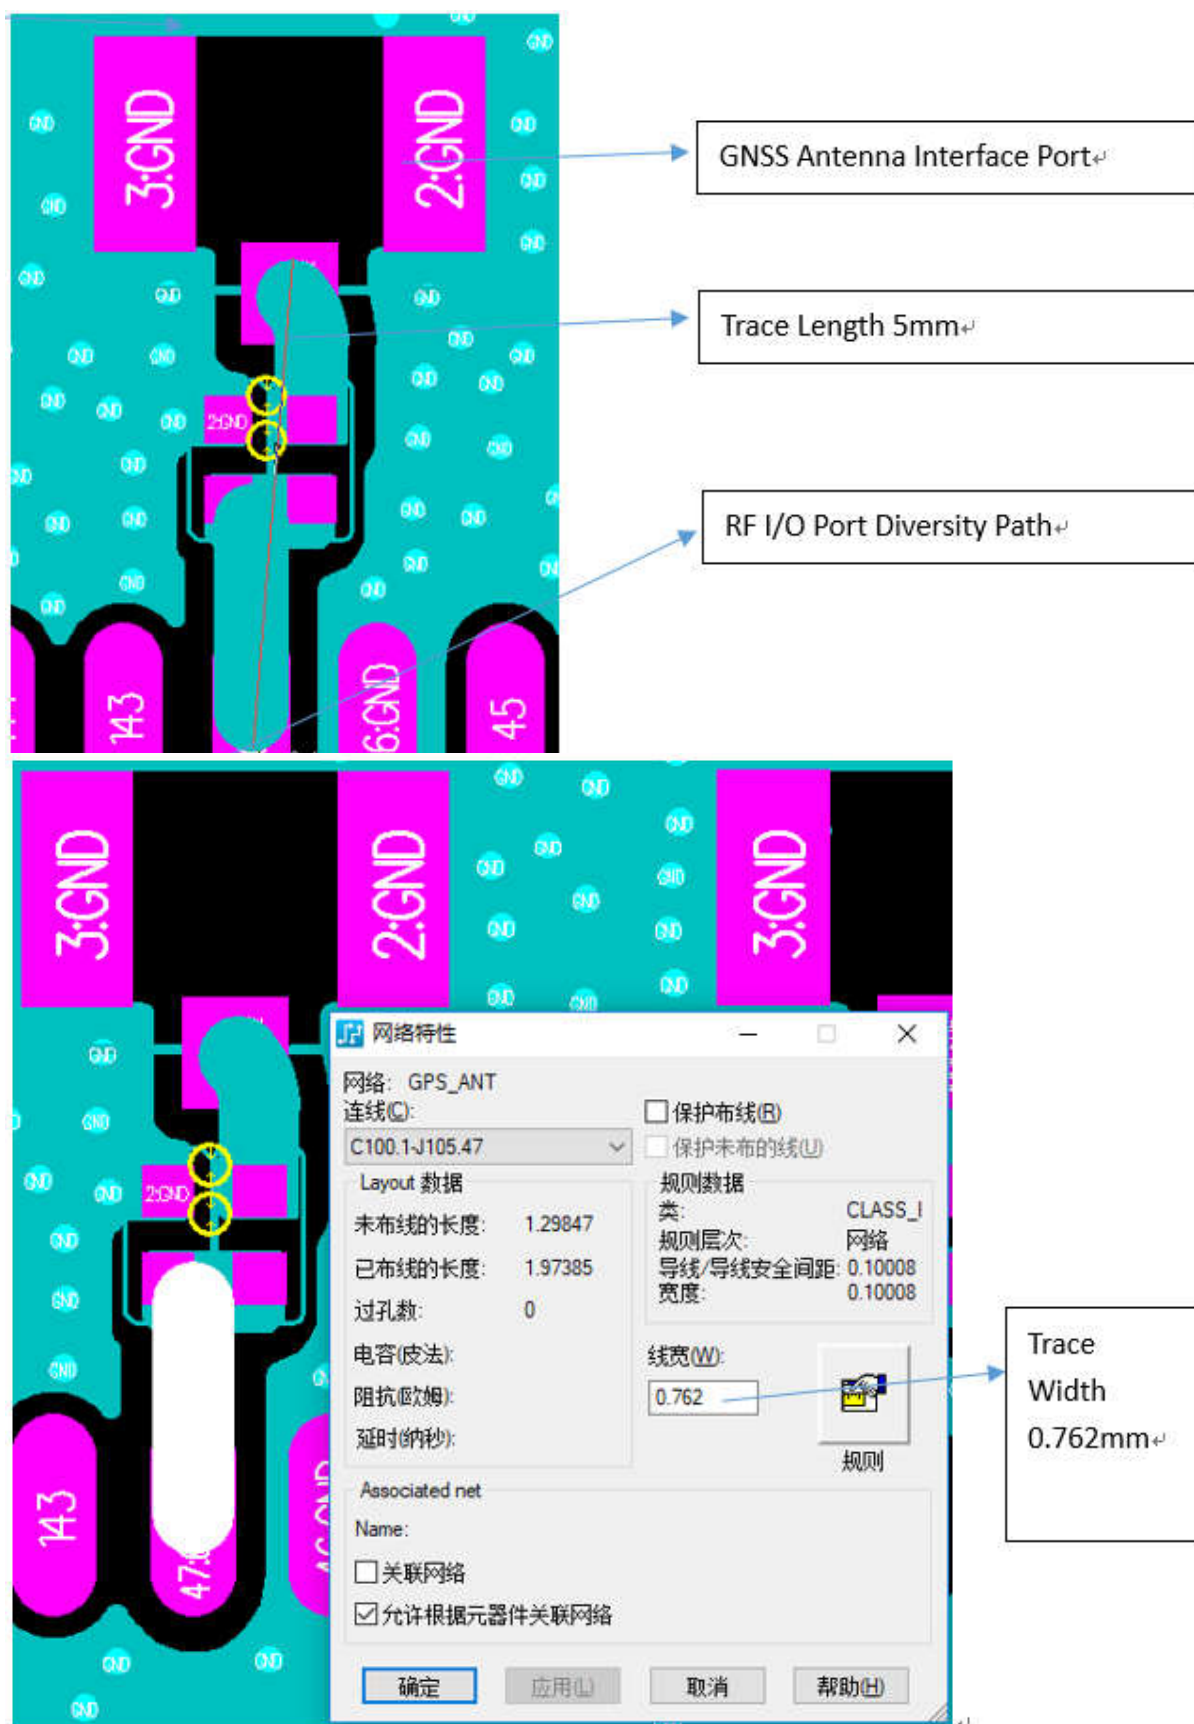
3:GND
2:GND
2:GND
143
6:GND
45

GNSS Antenna Interface Port

Trace Length 5mm

RF I/O Port Diversity Path

3:GND
2:GND
3:GND
2:GND
143
47

网络特性

网络: GPS_ANT
连线(C):
C100.1-J105.47
保护布线(R)
保护未布的线(U)

Layout 数据
未布线的长度: 1.29847
已布线的长度: 1.97385
过孔数: 0
电容(皮法):
阻抗(欧姆):
延时(纳秒):

规则数据
类: CLASS_I
规则层次: 网络
导线/导线安全间距: 0.10008
宽度: 0.10008

线宽(W):
0.762
规则

Associated net
Name:
关联网络
允许根据元器件关联网络

确定 应用(L) 取消 帮助(H)

Trace Width 0.762mm